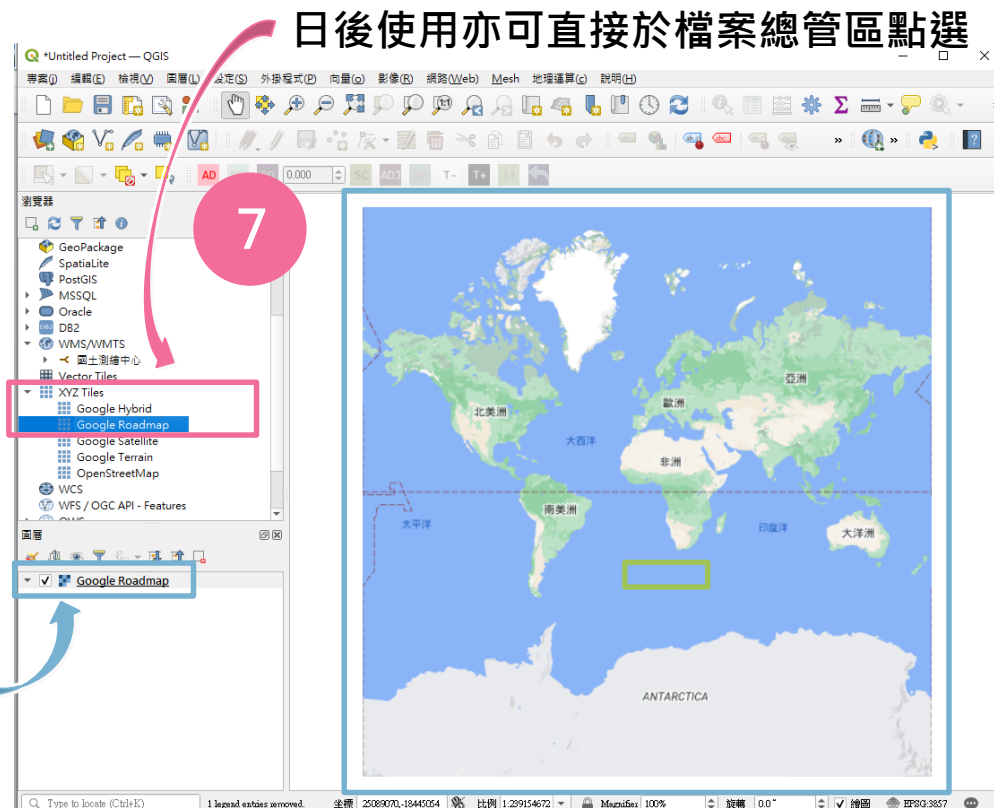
日後使用亦可直接於檔案總管區點選

*Untitled Project — QGIS

專案(J) 編輯(E) 檢視(V) 圖層(L) 設定(S) 外掛程式(P) 向量(o) 影像(R) 網路(Web) Mesh 地理運算(c) 說明(H)

0.000

7

瀏覽器

GeoPackage
SpatiaLite
PostGIS
MSSQL
Oracle
DB2
WMS/WMTS
國土測繪中心
Vector Tiles
XYZ Tiles
Google Hybrid
Google Roadmap
Google Satellite
Google Terrain
OpenStreetMap
WCS
WFS / OGC API - Features

圖層

Google Roadmap

北美洲
歐洲
亞洲
大西洋
非洲
太平洋
南美洲
印度洋
大洋洲
ANTARCTICA

Type to locate (Ctrl+K) 1 legend entries removed. 坐標 25089070,-18445054 比例 1:239154672 Magnifier 100% 旋轉 0.0° 繪圖 EPSG:3857